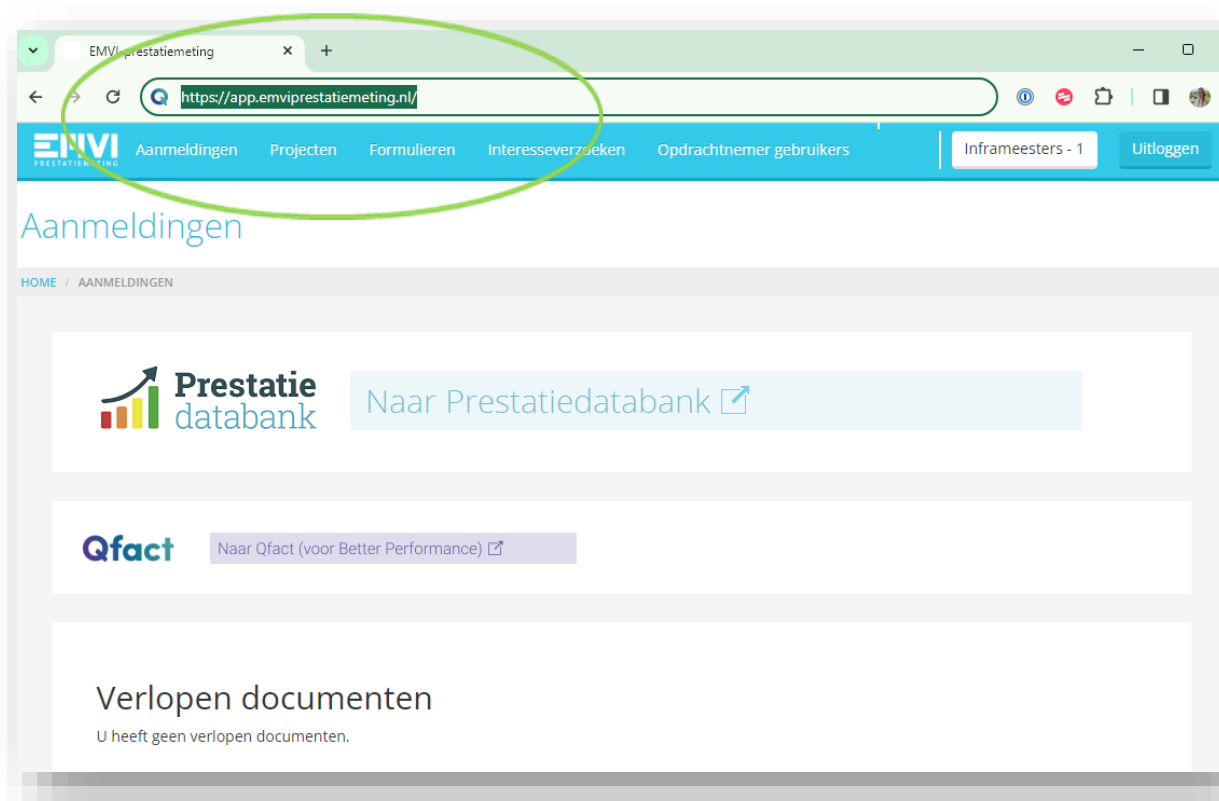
EMVI prestatiemeting ×
+
https://app.emviprestatiemeting.nl/

EMVI PRESTATIEMETING
Aanmeldingen
Projecten
Formulieren
Interesseverzoeken
Opdrachtnemer gebruikers
Inframeesters - 1
Uitloggen

Aanmeldingen

HOME / AANMELDINGEN

Prestatie databank
Naar Prestatiedatabank

Qfact
Naar Qfact (voor Better Performance)

Verlopen documenten
U heeft geen verlopen documenten.